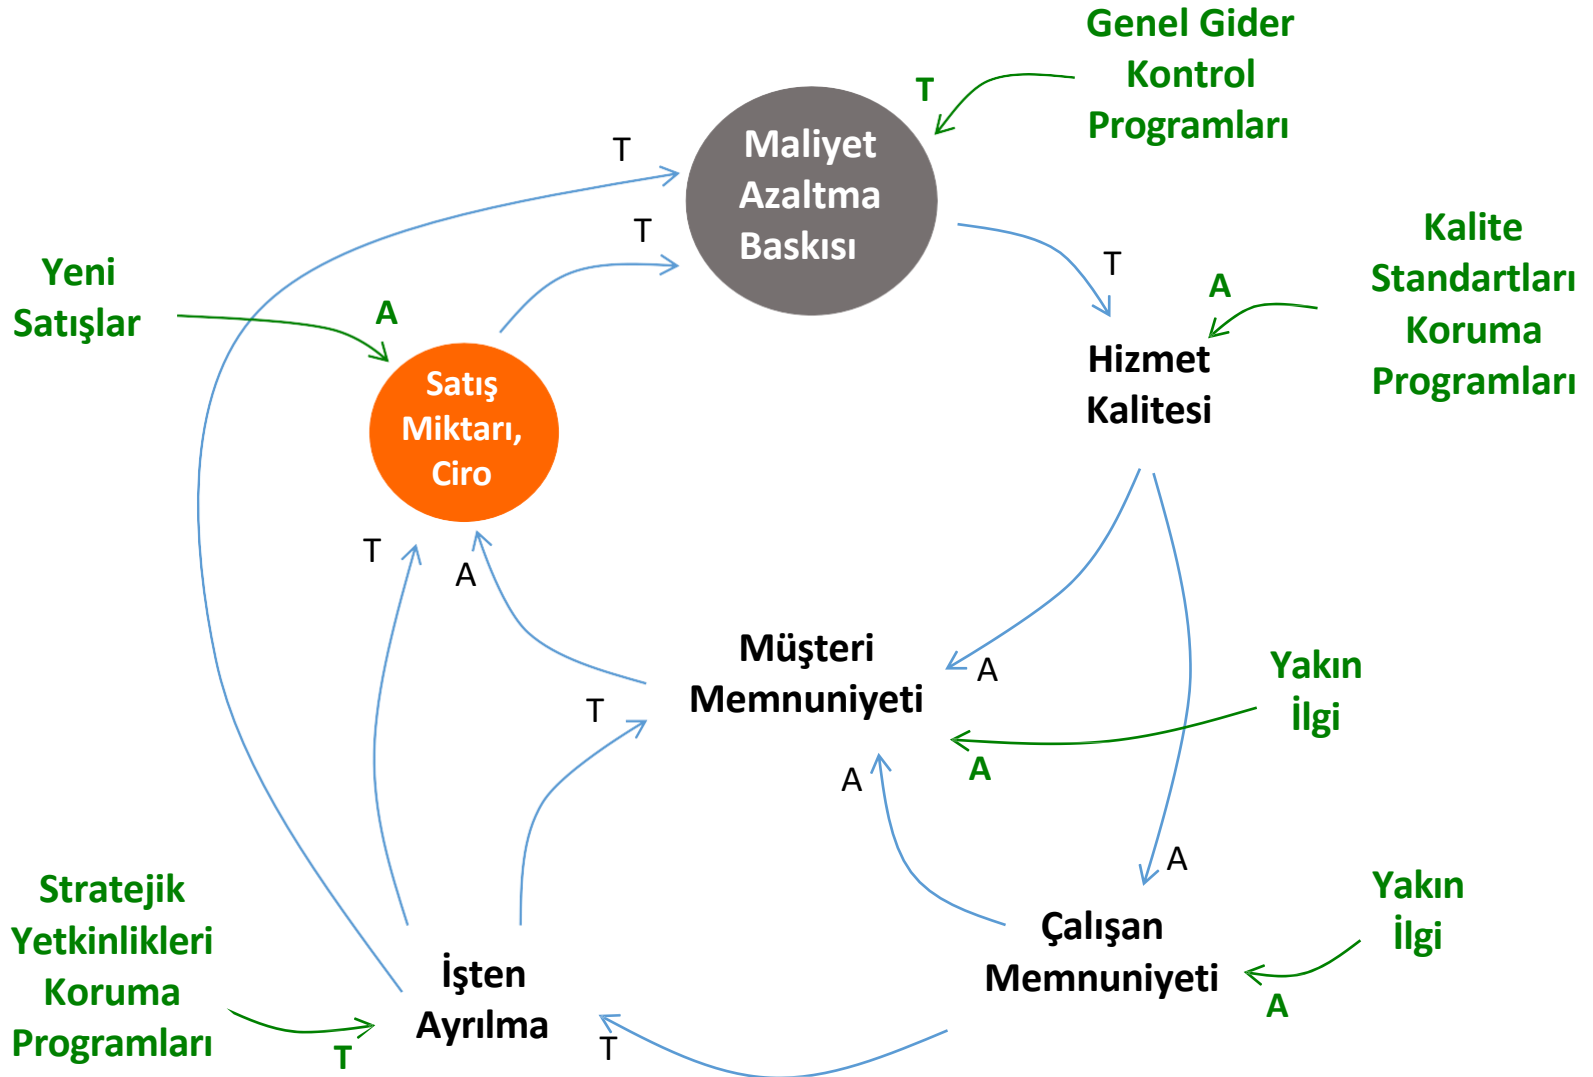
Genel Gider Kontrol Programları

T

T

Maliyet Azaltma Baskısı

T

T

Yeni Satışlar

A

Satış Miktarı, Ciro

Kalite Standartları Koruma Programları

A

Hizmet Kalitesi

T

A

Müşteri Memnuniyeti

A

T

Yakın İlgi

A

A

A

Stratejik Yetkinlikleri Koruma Programları

T

İşten Ayrılma

T

Çalışan Memnuniyeti

Yakın İlgi

A